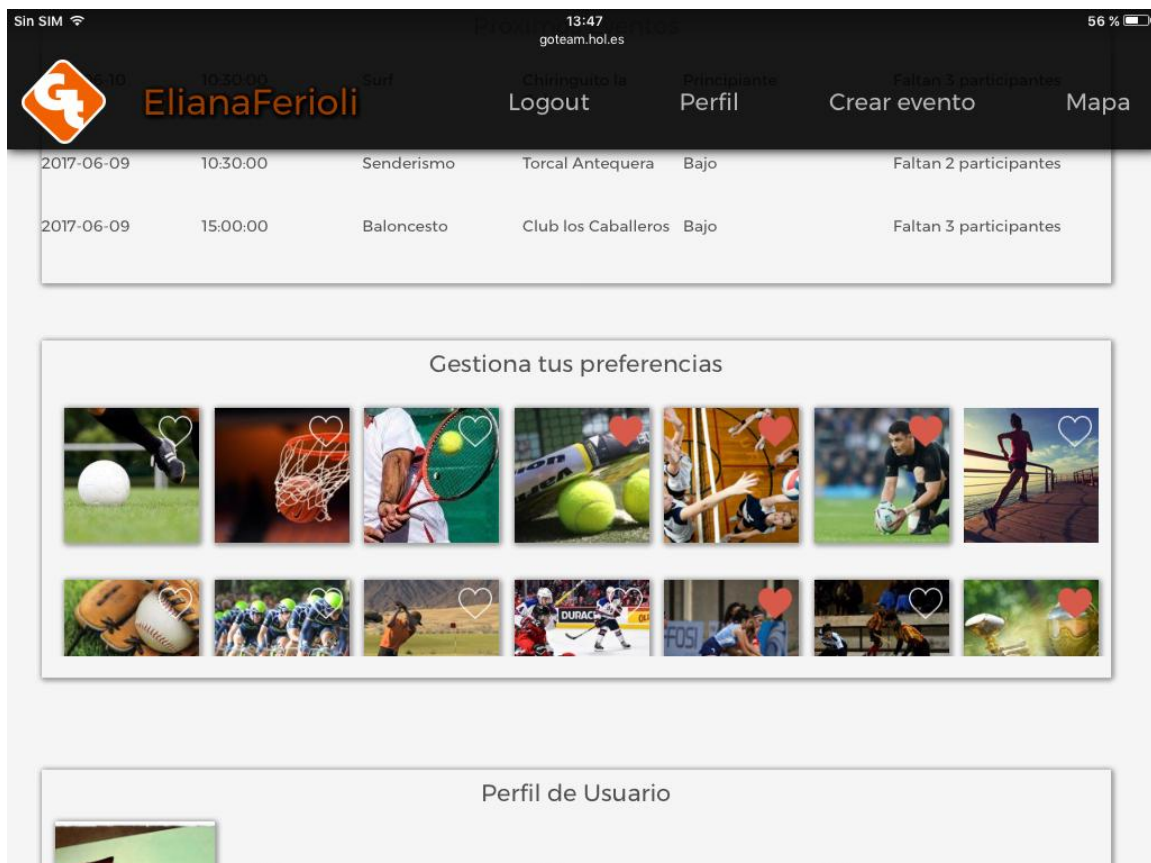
Sin SIM 13:47 56 %
goteam.hol.es

Próximos eventos

ElianaFerioli Logout Perfil Crear evento Mapa

| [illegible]-10 | 10:30:00 | Surf | Chiringuito la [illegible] | Principiante | Faltan 3 participantes |
|---|---|---|---|---|---|
| 2017-06-09 | 10:30:00 | Senderismo | Torcal Antequera | Bajo | Faltan 2 participantes |
| 2017-06-09 | 15:00:00 | Baloncesto | Club los Caballeros | Bajo | Faltan 3 participantes |

Gestiona tus preferencias

Perfil de Usuario